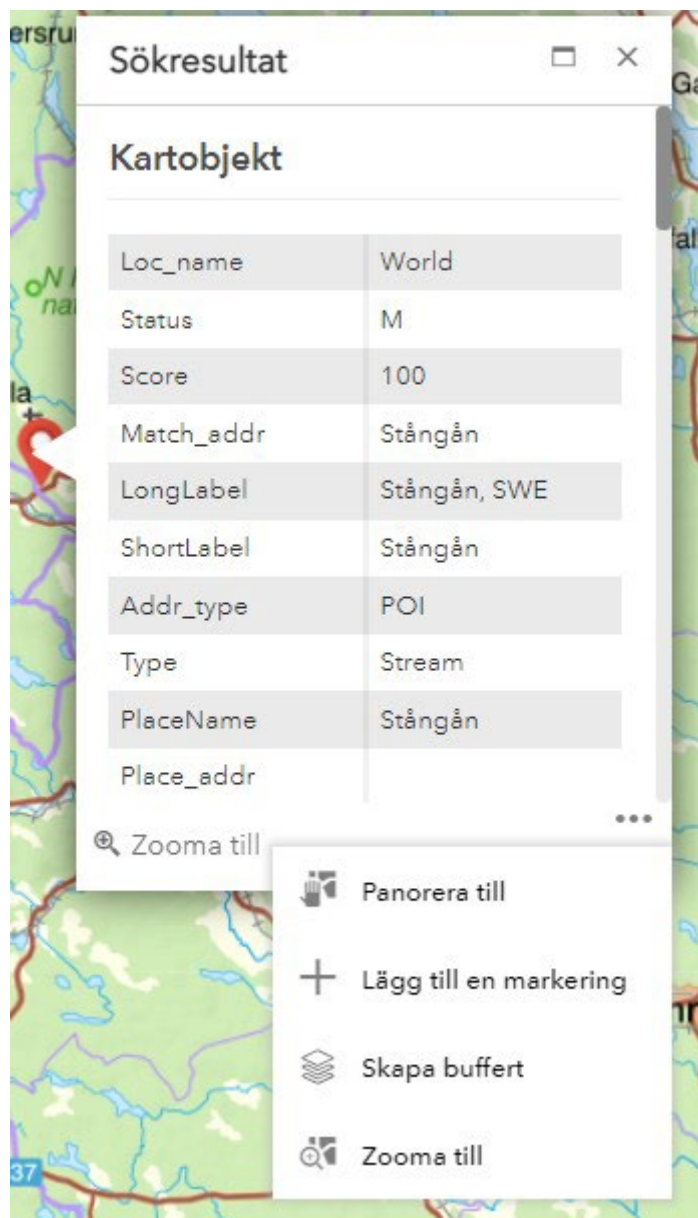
Sökresultat

Kartobjekt

| Loc_name | World |
|---|---|
| Status | M |
| Score | 100 |
| Match_addr | Stångån |
| LongLabel | Stångån, SWE |
| ShortLabel | Stångån |
| Addr_type | POI |
| Type | Stream |
| PlaceName | Stångån |
| Place_addr | |

Zooma till

Panorera till

Lägg till en markering

Skapa buffert

Zooma till

37